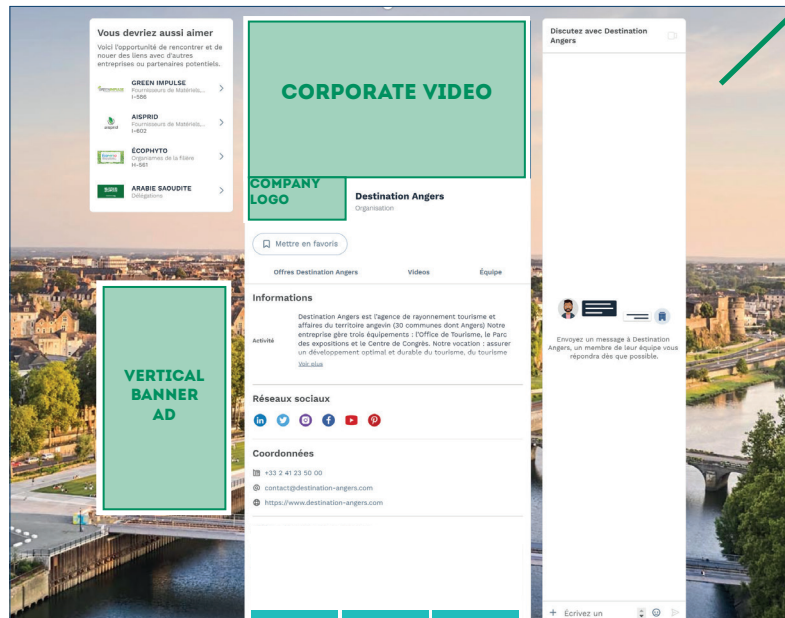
Vous devriez aussi aimer

Voici l'opportunité de rencontrer et de nouer des liens avec d'autres entreprises ou partenaires potentiels.

GREEN IMPULSE
Fournisseurs de Matériels,...
I-586

AISPRID
Fournisseurs de Matériels,...
I-602

ÉCOPHYTO
Organismes de la filière
H-581

ARABIE SAOUDITE
Délégations

CORPORATE VIDEO

COMPANY LOGO

Destination Angers
Organisation

Mettre en favoris

Offres Destination Angers
Videos
Équipe

Informations

Activité

Destination Angers est l'agence de rayonnement tourisme et affaires du territoire angevin (30 communes dont Angers) Notre entreprise gère trois équipements : l'Office de Tourisme, le Parc des expositions et le Centre de Congrès. Notre vocation : assurer un développement optimal et durable du tourisme, du tourisme

Voir plus

Réseaux sociaux

Coordonnées

+33 2 41 23 50 00
contact@destination-angers.com
https://www.destination-angers.com

VERTICAL BANNER AD

Discutez avec Destination Angers

Envoyez un message à Destination Angers, un membre de leur équipe vous répondra dès que possible.

Écrivez un